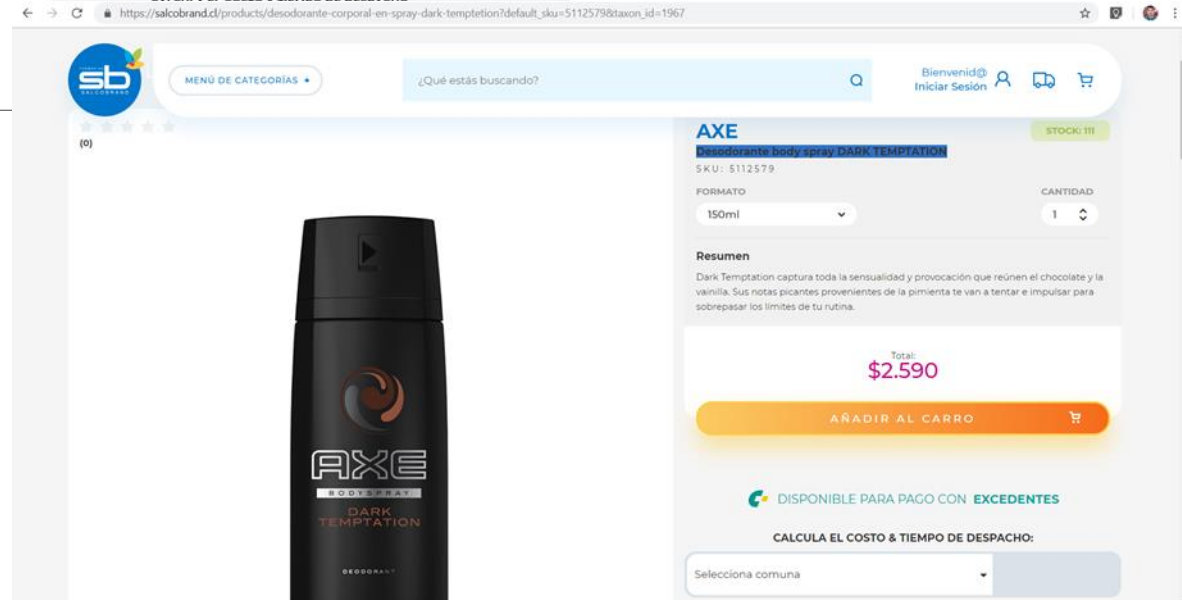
https://salcobrand.cl/products/desodorante-corporal-en-spray-dark-temptetion?default_sku=5112579&taxon_id=1967

sb SALCOBRAND

MENÚ DE CATEGORÍAS

¿Qué estás buscando?

Bienvenid@
Iniciar Sesión

(0)

AXE

STOCK: 111

Desodorante body spray DARK TEMPTATION

SKU: 5112579

FORMATO

150ml

CANTIDAD

1

Resumen

Dark Temptation captura toda la sensualidad y provocación que reúnen el chocolate y la vainilla. Sus notas picantes provenientes de la pimienta te van a tentar e impulsar para sobrepasar los límites de tu rutina.

Total:
$2.590

AÑADIR AL CARRO

DISPONIBLE PARA PAGO CON EXCEDENTES

CALCULA EL COSTO & TIEMPO DE DESPACHO:

Selecciona comuna

AXE
BODYSPRAY
DARK TEMPTATION
DEODORANT